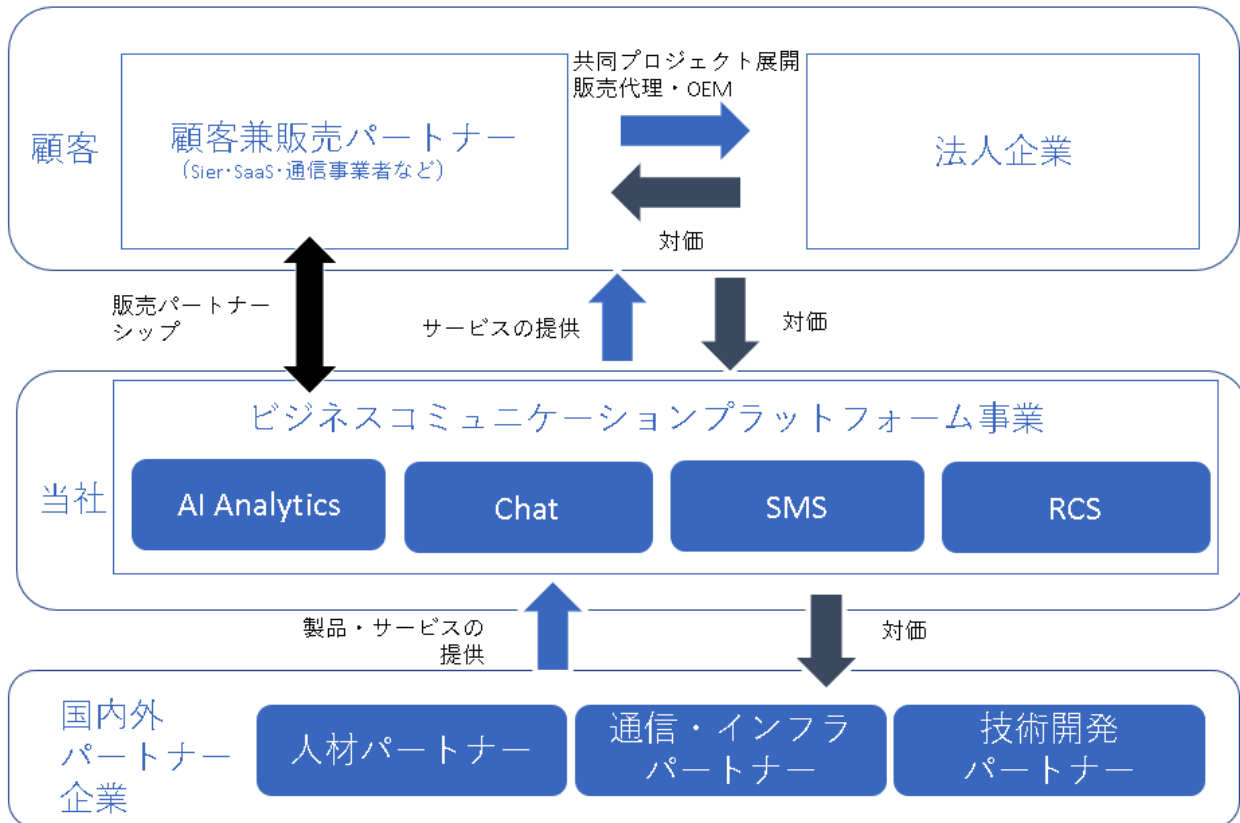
顧客

顧客兼販売パートナー
(Sier・SaaS・通信事業者など)

共同プロジェクト展開
販売代理・OEM

対価

法人企業

販売パートナーシップ

サービスの提供

対価

当社

ビジネスコミュニケーションプラットフォーム事業

AI Analytics

Chat

SMS

RCS

製品・サービスの提供

対価

国内外パートナー企業

人材パートナー

通信・インフラパートナー

技術開発パートナー